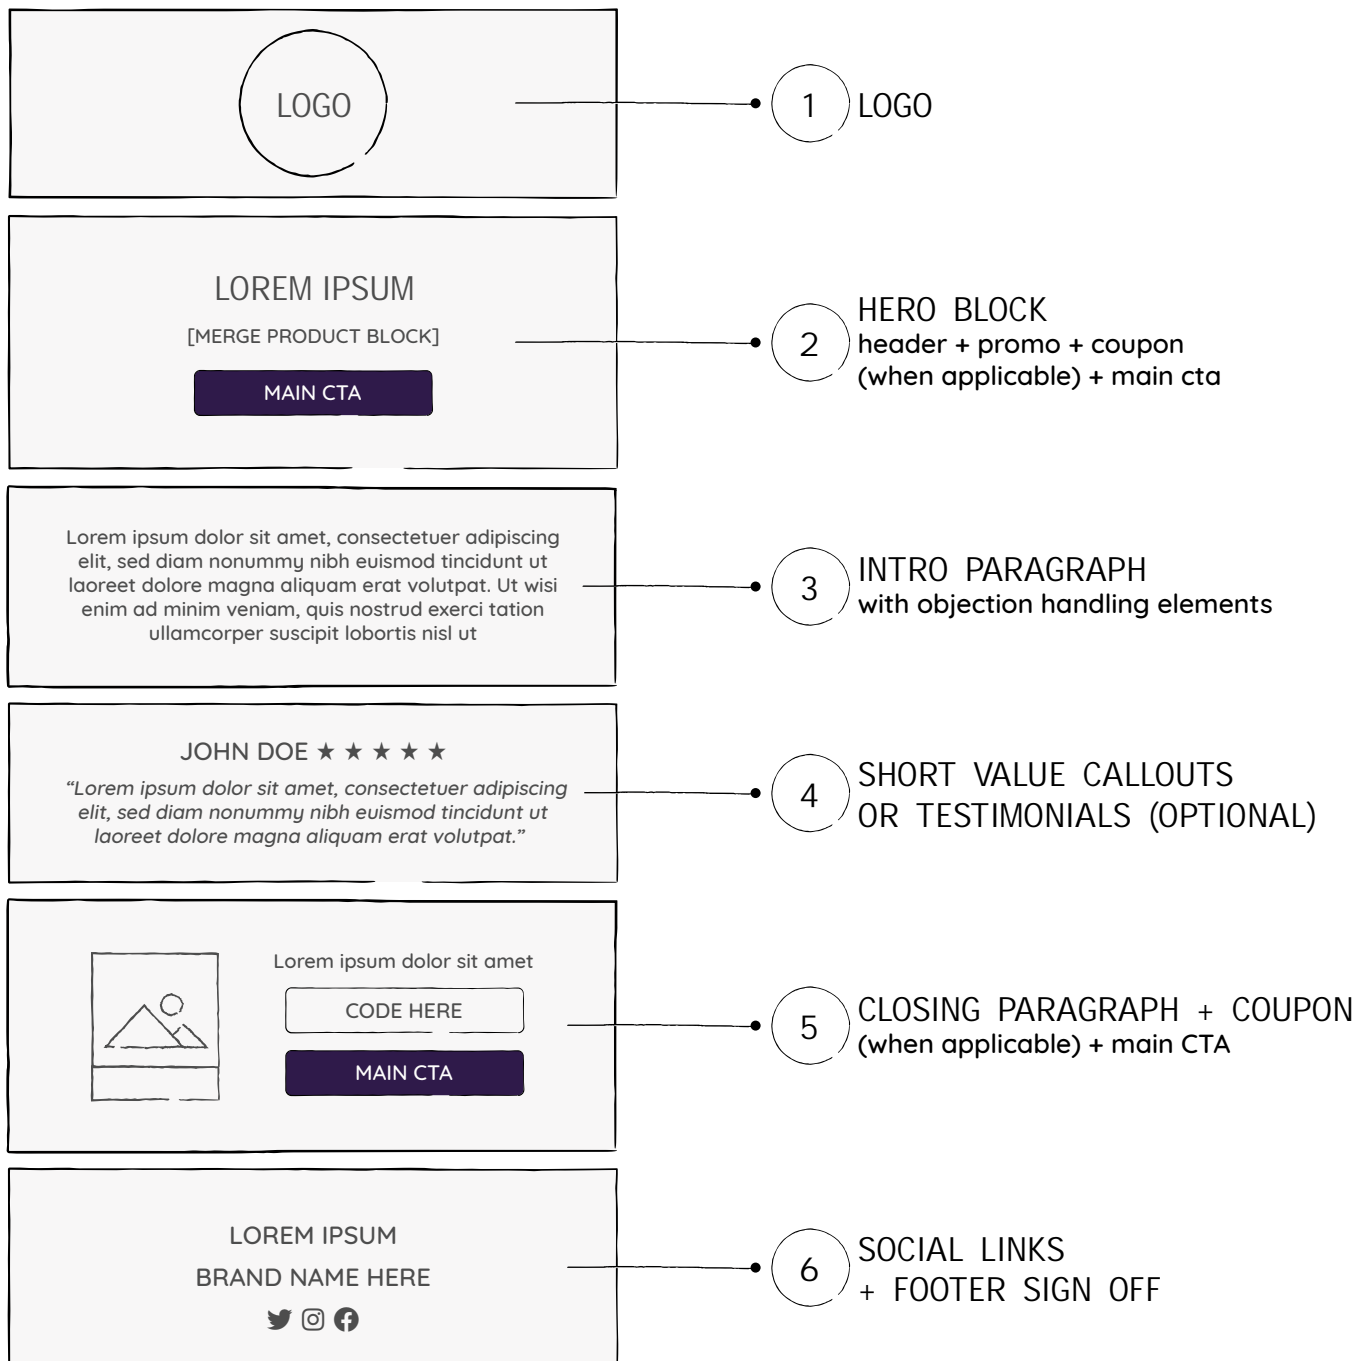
LOGO

1 LOGO

LOREM IPSUM

[MERGE PRODUCT BLOCK]

MAIN CTA

2 HERO BLOCK
header + promo + coupon (when applicable) + main cta

Lorem ipsum dolor sit amet, consectetuer adipiscing elit, sed diam nonummy nibh euismod tincidunt ut laoreet dolore magna aliquam erat volutpat. Ut wisi enim ad minim veniam, quis nostrud exerci tation ullamcorper suscipit lobortis nisl ut

3 INTRO PARAGRAPH
with objection handling elements

JOHN DOE ★ ★ ★ ★ ★

"Lorem ipsum dolor sit amet, consectetuer adipiscing elit, sed diam nonummy nibh euismod tincidunt ut laoreet dolore magna aliquam erat volutpat."

4 SHORT VALUE CALLOUTS OR TESTIMONIALS (OPTIONAL)

Lorem ipsum dolor sit amet

CODE HERE

MAIN CTA

5 CLOSING PARAGRAPH + COUPON
(when applicable) + main CTA

LOREM IPSUM

BRAND NAME HERE

6 SOCIAL LINKS
+ FOOTER SIGN OFF